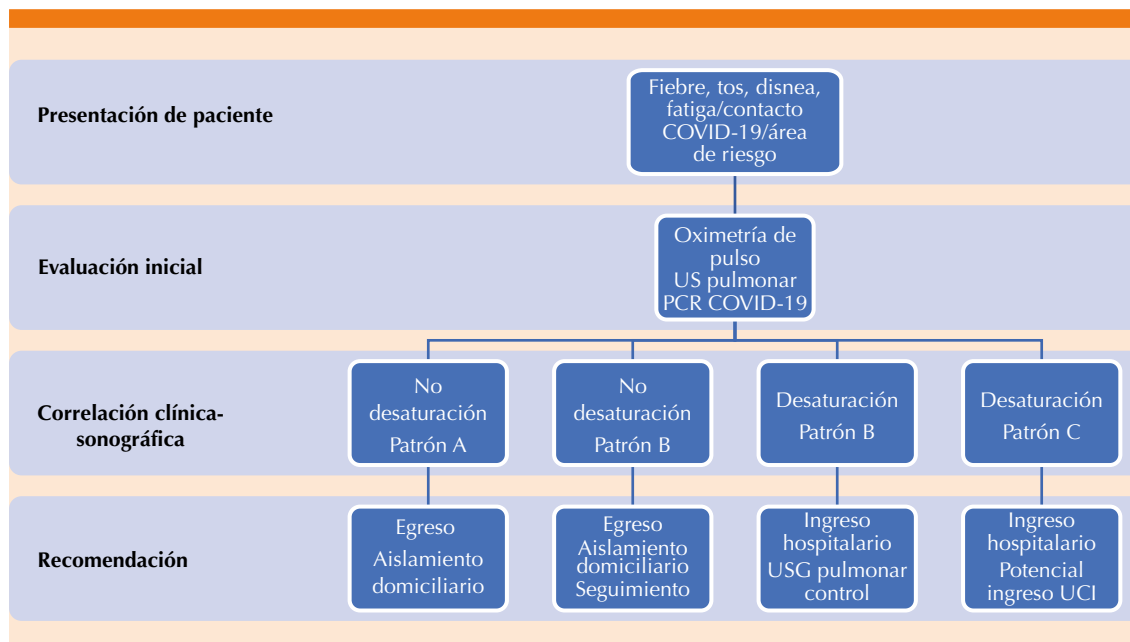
Presentación de paciente

Fiebre, tos, disnea, fatiga/contacto COVID-19/área de riesgo

Evaluación inicial

Oximetría de pulso
US pulmonar
PCR COVID-19

Correlación clínica-sonográfica

No desaturación
Patrón A

No desaturación
Patrón B

Desaturación
Patrón B

Desaturación
Patrón C

Recomendación

Egreso
Aislamiento domiciliario

Egreso
Aislamiento domiciliario
Seguimiento

Ingreso hospitalario
USG pulmonar control

Ingreso hospitalario
Potencial ingreso UCI